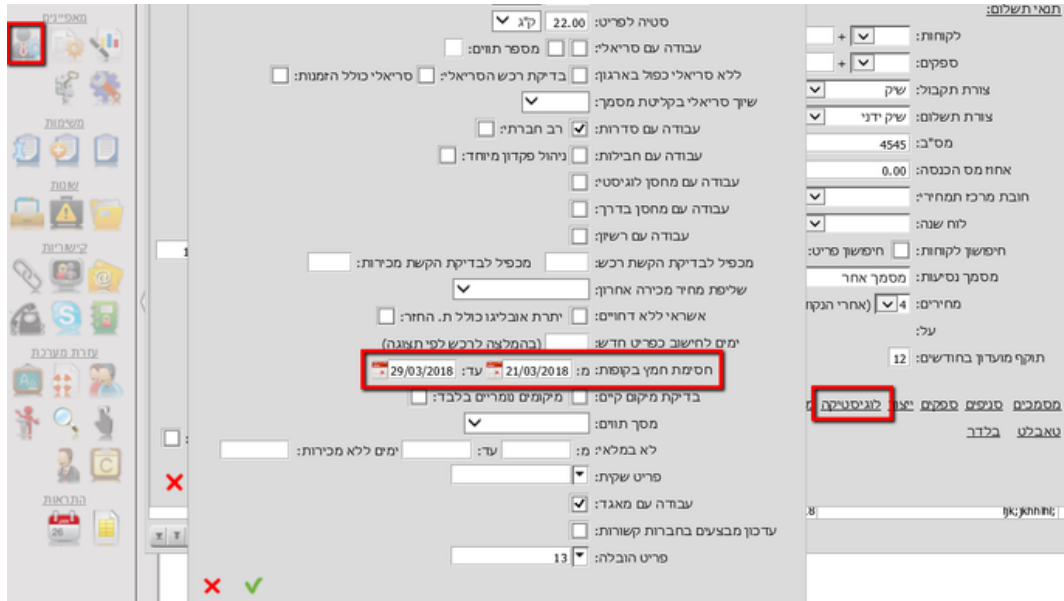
מאפיינים
משימות
שאנות
קישוריות
עזרת מערכת
התראות

סטיה לפריט: 22.00 ק"ג
עבודה עם סריאלי: מספר תואם:
ללא סריאלי כפול בארגון: בדיקת רכש הסריאלי: סריאלי כולל הזמנות:
שיוך סריאלי בקליטת מסמך:
עבודה עם סדרות: רב חברתי:
עבודה עם חבילות: ניהול פקדון מיוחד:
עבודה עם מחסן לוגיסטי:
עבודה עם מחסן בדרך:
עבודה עם רשיון:
מכפיל לבדיקת הקשת רכש: מכפיל לבדיקת הקשת מכירות:
שליפת מחיר מכירה אחרון:
אשראי ללא דחויים: יתרת אובליגו כולל ת. החזר:
ימים לחישוב כפריט חדש: (בהמלצה לרכש לפי תצוגה)
חסימת חמץ בקופות: מ: 21/03/2018 עד: 29/03/2018
בדיקת מיקום קיים: מיקומים ממריים בלבד:
מסך תואם:
לא במלאי: מ: עד: ימים ללא מכירות:
פריט שקית:
עבודה עם מאגד:
עדכון מבצעים בחברות קשורות:
פריט הובלה: 13

תנאי תשלום:
לקוחות:
ספקים:
צורת תקבול: שיק
צורת תשלום: שיק ידני
מס"ב: 4545
אחוז מס הכנסה: 0.00
חובת מרכז תמחיר:
לוח שנה:
חיפושון לקוחות: חיפושון פריט:
מסמך נסיעות: מסמך אחר
מחירים: 4 (אחרי הנקו
על:
תוקף מועדון בחודשים: 12
מסמכים סניפים ספקים יצוא לוגיסטיקה
טאבלט בלדר